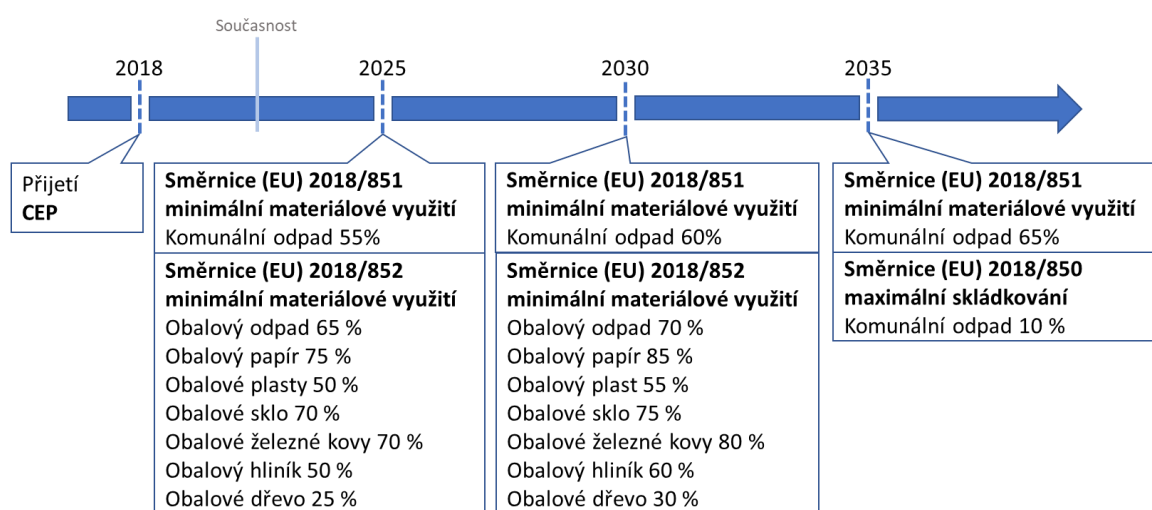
Současnost

2018

2025

2030

2035

Přijetí
**CEP**

**Směrnice (EU) 2018/851 minimální materiálové využití**
Komunální odpad 55%

**Směrnice (EU) 2018/852 minimální materiálové využití**
Obalový odpad 65 %
Obalový papír 75 %
Obalové plasty 50 %
Obalové sklo 70 %
Obalové železné kovy 70 %
Obalový hliník 50 %
Obalové dřevo 25 %

**Směrnice (EU) 2018/851 minimální materiálové využití**
Komunální odpad 60%

**Směrnice (EU) 2018/852 minimální materiálové využití**
Obalový odpad 70 %
Obalový papír 85 %
Obalový plast 55 %
Obalové sklo 75 %
Obalové železné kovy 80 %
Obalový hliník 60 %
Obalové dřevo 30 %

**Směrnice (EU) 2018/851 minimální materiálové využití**
Komunální odpad 65%

**Směrnice (EU) 2018/850 maximální skládkování**
Komunální odpad 10 %